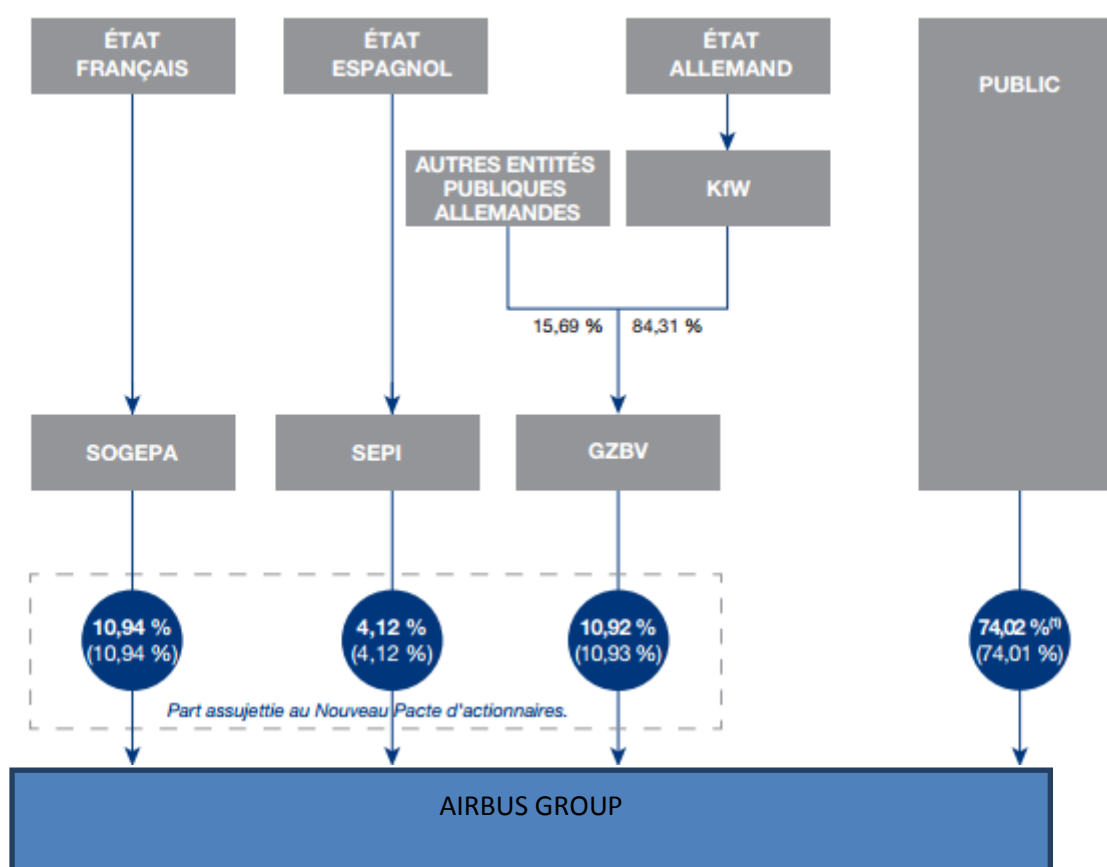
ÉTAT FRANÇAIS

ÉTAT ESPAGNOL

ÉTAT ALLEMAND

PUBLIC

AUTRES ENTITÉS PUBLIQUES ALLEMANDES

KfW

15,69 %

84,31 %

SOGEPA

SEPI

GZBV

10,94 %
(10,94 %)

4,12 %
(4,12 %)

10,92 %
(10,93 %)

74,02 %$^{(1)}$
(74,01 %)

Part assujettie au Nouveau Pacte d'actionnaires.

AIRBUS GROUP